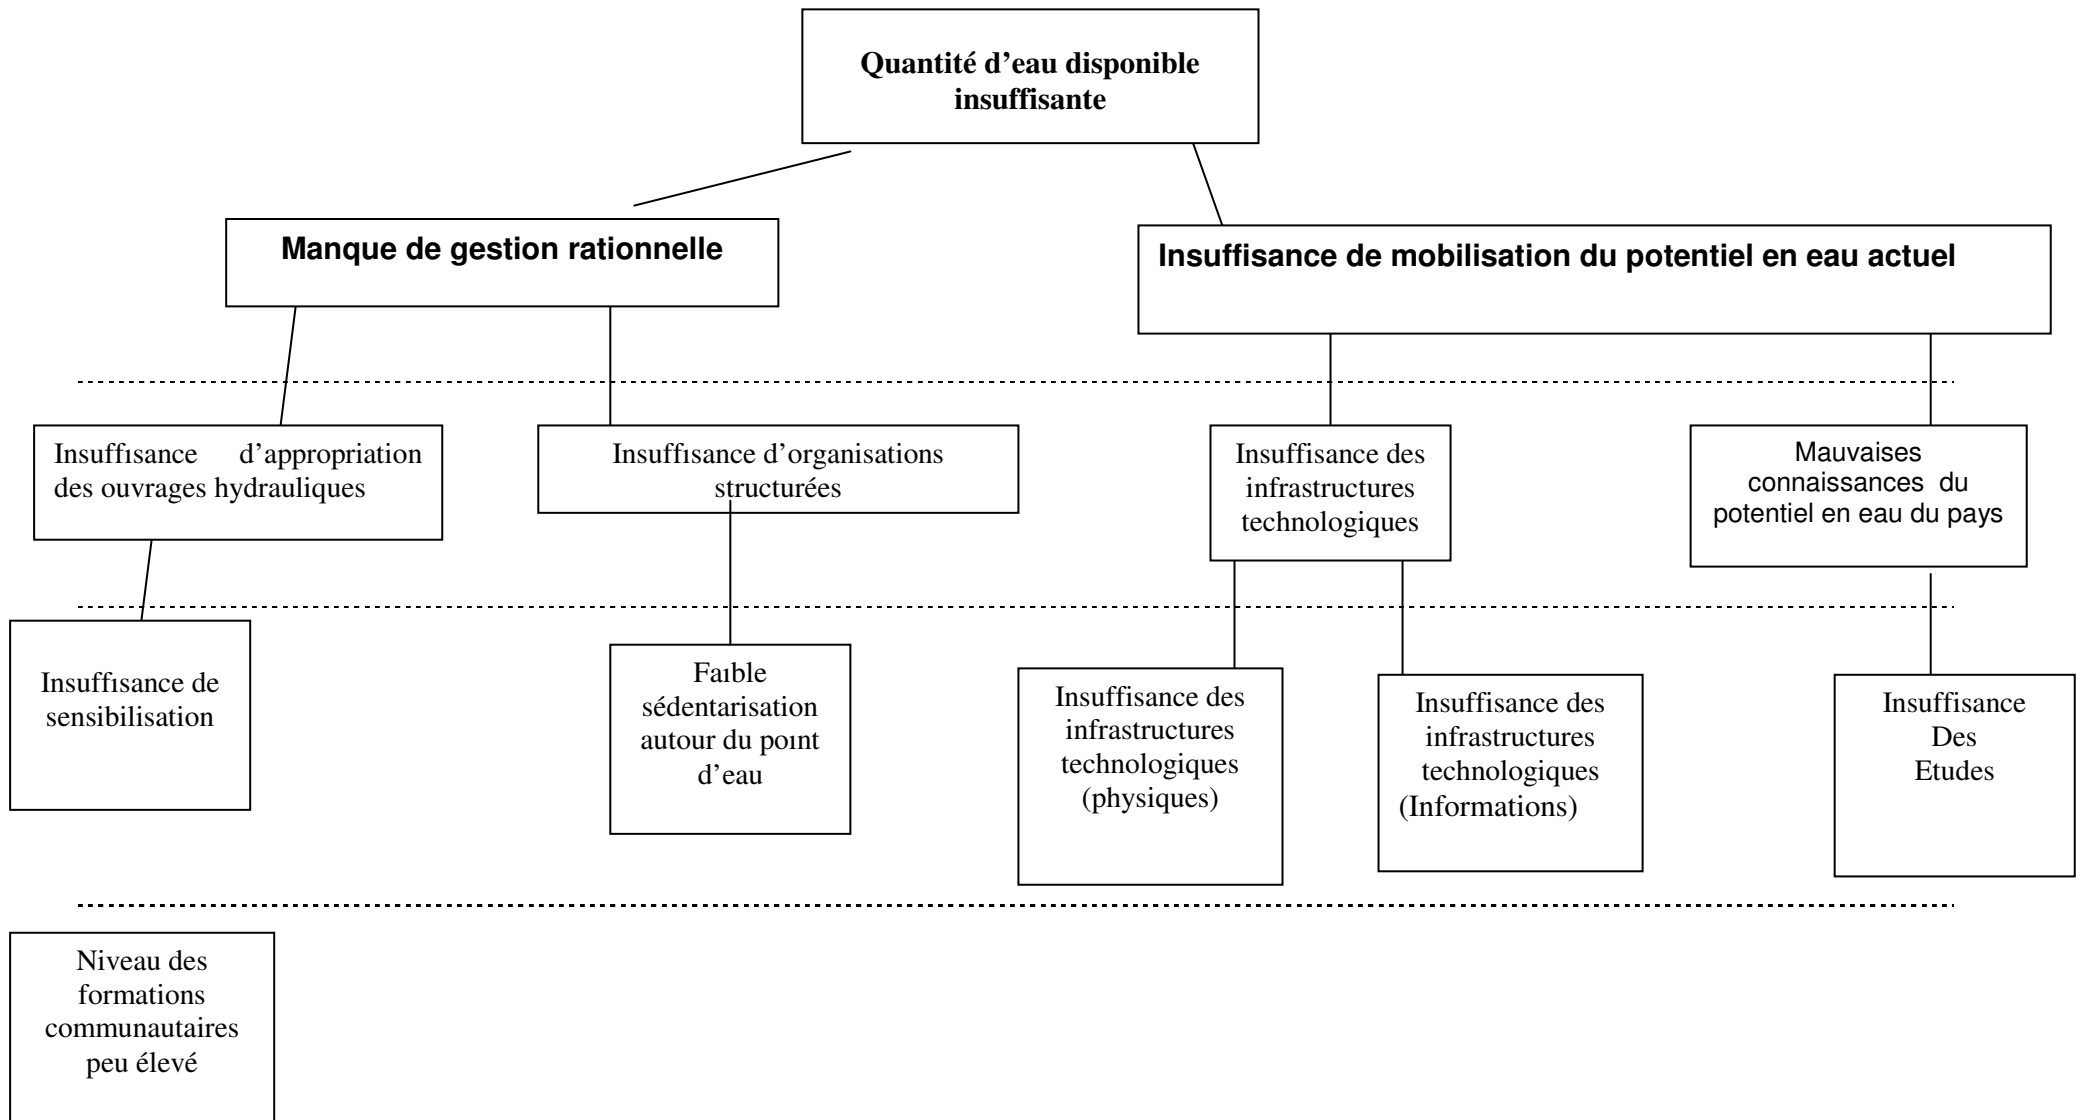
Quantité d'eau disponible insuffisante

Manque de gestion rationnelle

Insuffisance de mobilisation du potentiel en eau actuel

Insuffisance d'appropriation des ouvrages hydrauliques

Insuffisance d'organisations structurées

Insuffisance des infrastructures technologiques

Mauvaises connaissances du potentiel en eau du pays

Insuffisance de sensibilisation

Faible sédentarisation autour du point d'eau

Insuffisance des infrastructures technologiques (physiques)

Insuffisance des infrastructures technologiques (Informations)

Insuffisance Des Etudes

Niveau des formations communautaires peu élevé